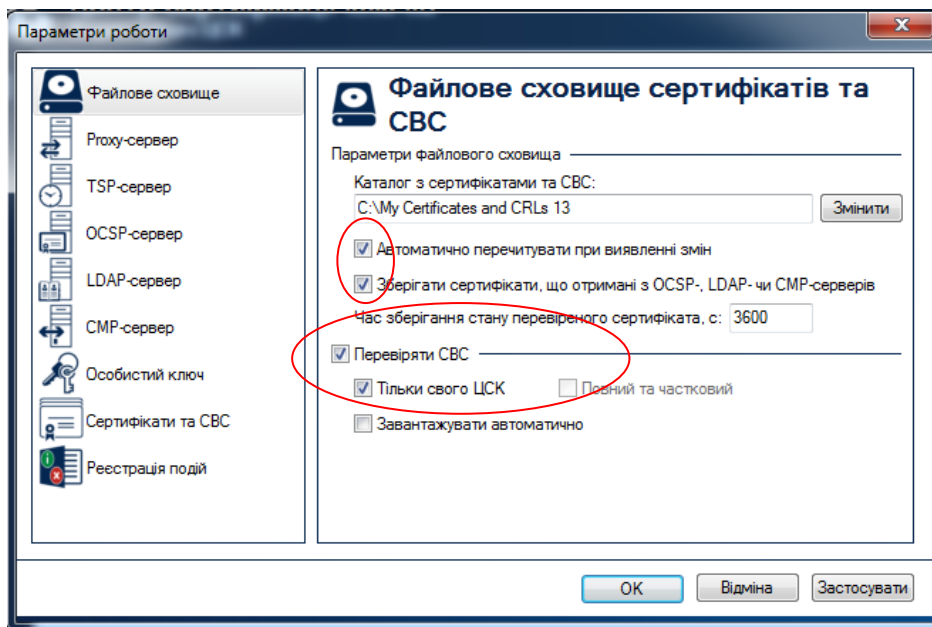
Параметри роботи

Файлове сховище
Proxy-сервер
TSP-сервер
OCSP-сервер
LDAP-сервер
CMP-сервер
Особистий ключ
Сертифікати та СВС
Реєстрація подій

Файлове сховище сертифікатів та СВС

Параметри файлового сховища
Каталог з сертифікатами та СВС:
C:\My Certificates and CRLs 13
Змінити
Автоматично перечитувати при виявленні змін
Зберігати сертифікати, що отримані з OCSP-, LDAP- чи CMP-серверів
Час зберігання стану перевіреного сертифіката, с: 3600
Перевіряти СВС
Тільки свого ЦСК
Повний та частковий
Завантажувати автоматично

OK
Відміна
Застосувати